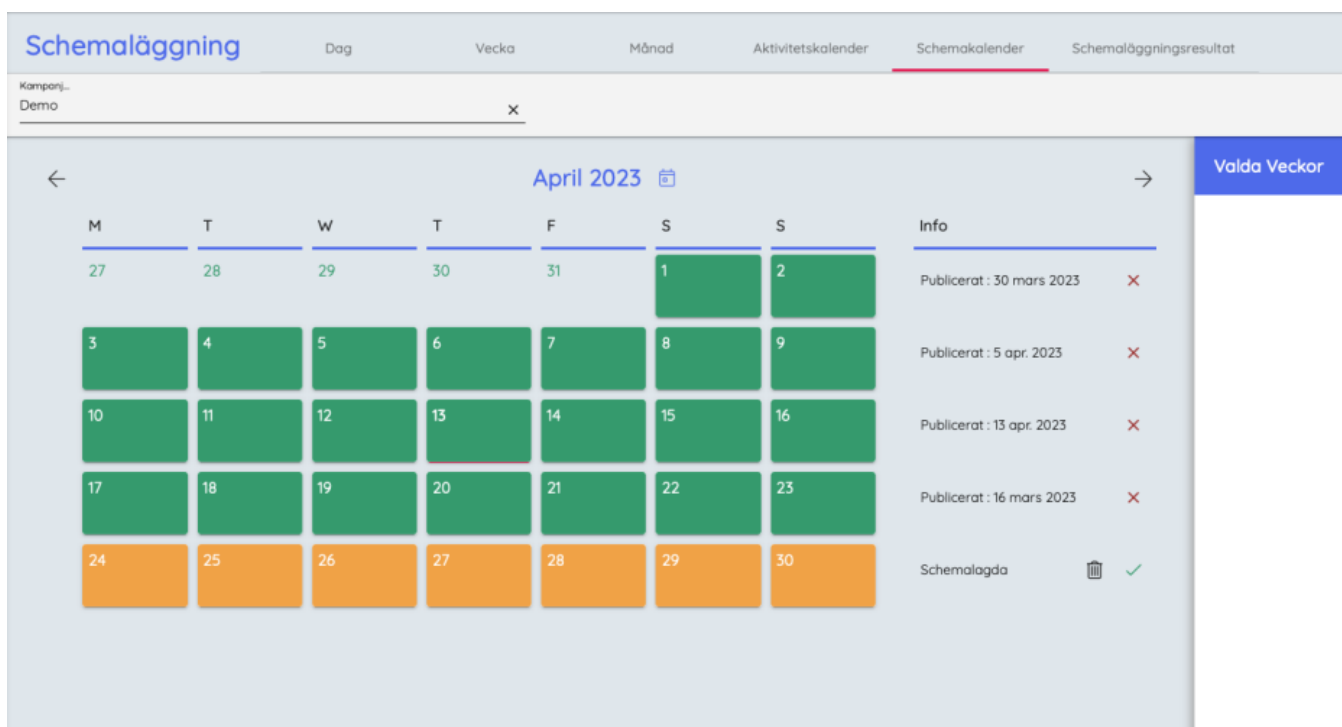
Schemaläggning

Dag | Vecka | Månad | Aktivitetskalender | Schemakalender | Schemaläggningsresultat

Kampanj...
Demo ×

Valda Veckor

← April 2023 →

| M | T | W | T | F | S | S |
|---|---|---|---|---|---|---|
| 27 | 28 | 29 | 30 | 31 | 1 | 2 |
| 3 | 4 | 5 | 6 | 7 | 8 | 9 |
| 10 | 11 | 12 | 13 | 14 | 15 | 16 |
| 17 | 18 | 19 | 20 | 21 | 22 | 23 |
| 24 | 25 | 26 | 27 | 28 | 29 | 30 |

Info
Publicerat : 30 mars 2023 ×
Publicerat : 5 apr. 2023 ×
Publicerat : 13 apr. 2023 ×
Publicerat : 16 mars 2023 ×
Schemalagda ✓